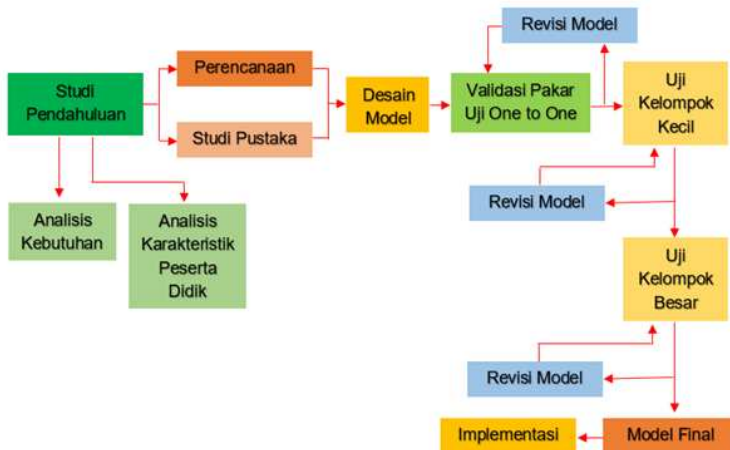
Studi Pendahuluan

Perencanaan

Studi Pustaka

Desain Model

Revisi Model

Validasi Pakar Uji One to One

Uji Kelompok Kecil

Analisis Kebutuhan

Analisis Karakteristik Peserta Didik

Revisi Model

Uji Kelompok Besar

Revisi Model

Implementasi

Model Final